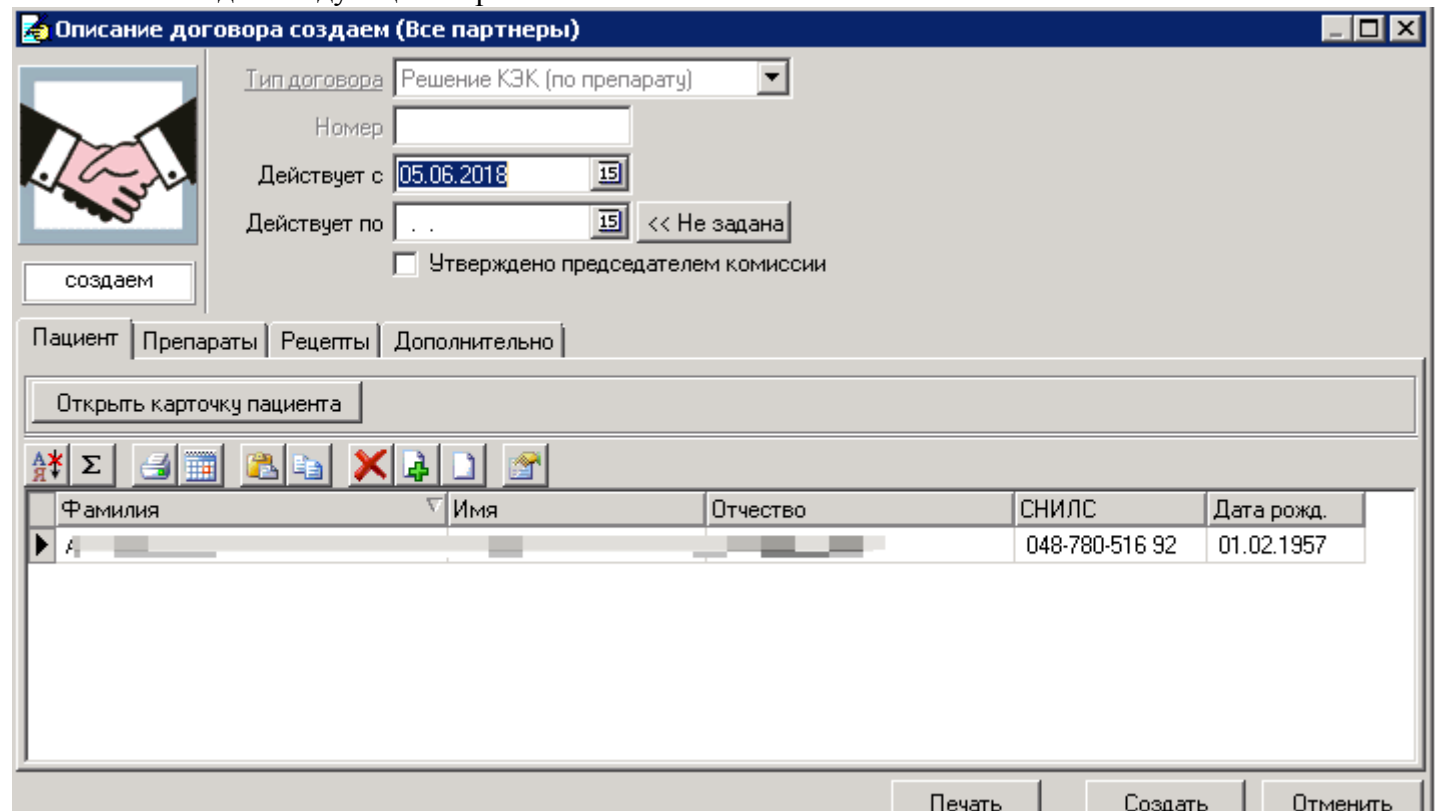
Описание договора создаем (Все партнеры)

Тип договора Решение КЭК (по препарату)

Номер

Действует с 05.06.2018

Действует по . .

<< Не задана

Утверждено председателем комиссии

создаем

Пациент | Препараты | Рецепты | Дополнительно

Открыть карточку пациента

| Фамилия | Имя | Отчество | СНИЛС | Дата рожд. |
|---|---|---|---|---|
| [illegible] | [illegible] | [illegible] | 048-780-516 92 | 01.02.1957 |

Печать Создать Отменить